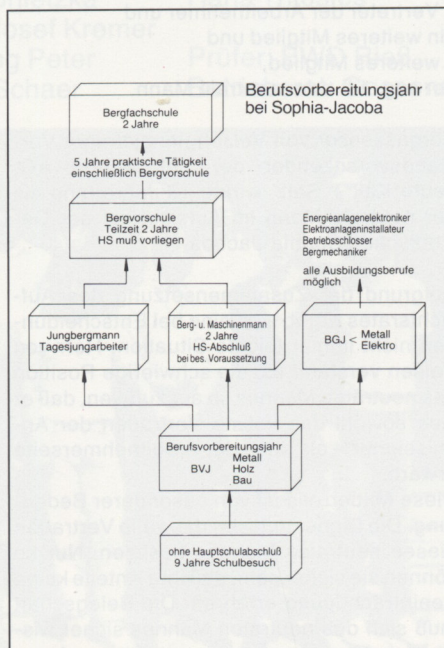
Berufsvorbereitungsjahr bei Sophia-Jacoba

Bergfachschule
2 Jahre

5 Jahre praktische Tätigkeit einschließlich Bergvorschule

Bergvorschule
Teilzeit 2 Jahre
HS muß vorliegen

Energieanlagenelektroniker
Elektroanlageninstallateur
Betriebsschlosser
Bergmechaniker

alle Ausbildungsberufe möglich

Jungbergmann
Tagesjungarbeiter

Berg- u. Maschinenmann
2 Jahre
HS-Abschluß
bei bes. Voraussetzung

BGJ < Metall
Elektro

Berufsvorbereitungsjahr
BVJ
Metall
Holz
Bau

ohne Hauptschulabschluß
9 Jahre Schulbesuch